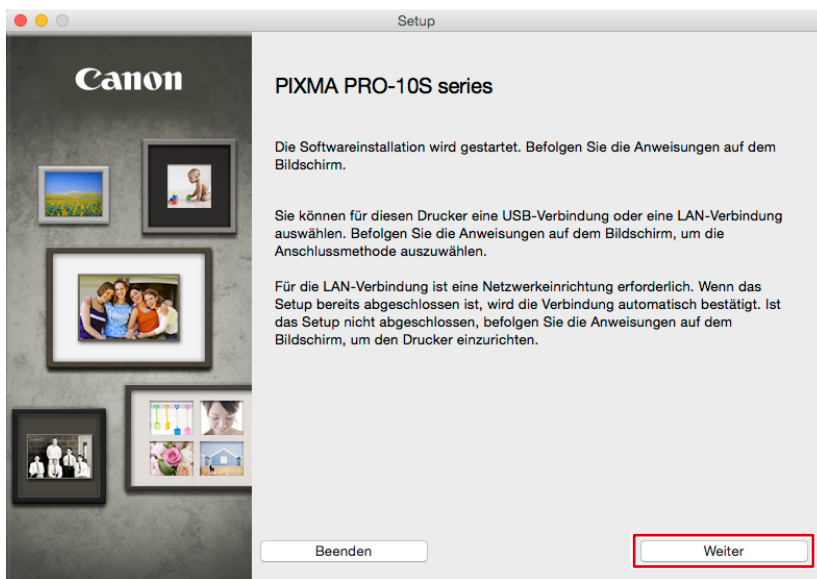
Setup

Canon

PIXMA PRO-10S series

Die Softwareinstallation wird gestartet. Befolgen Sie die Anweisungen auf dem Bildschirm.

Sie können für diesen Drucker eine USB-Verbindung oder eine LAN-Verbindung auswählen. Befolgen Sie die Anweisungen auf dem Bildschirm, um die Anschlussmethode auszuwählen.

Für die LAN-Verbindung ist eine Netzwerkeinrichtung erforderlich. Wenn das Setup bereits abgeschlossen ist, wird die Verbindung automatisch bestätigt. Ist das Setup nicht abgeschlossen, befolgen Sie die Anweisungen auf dem Bildschirm, um den Drucker einzurichten.

Beenden

Weiter